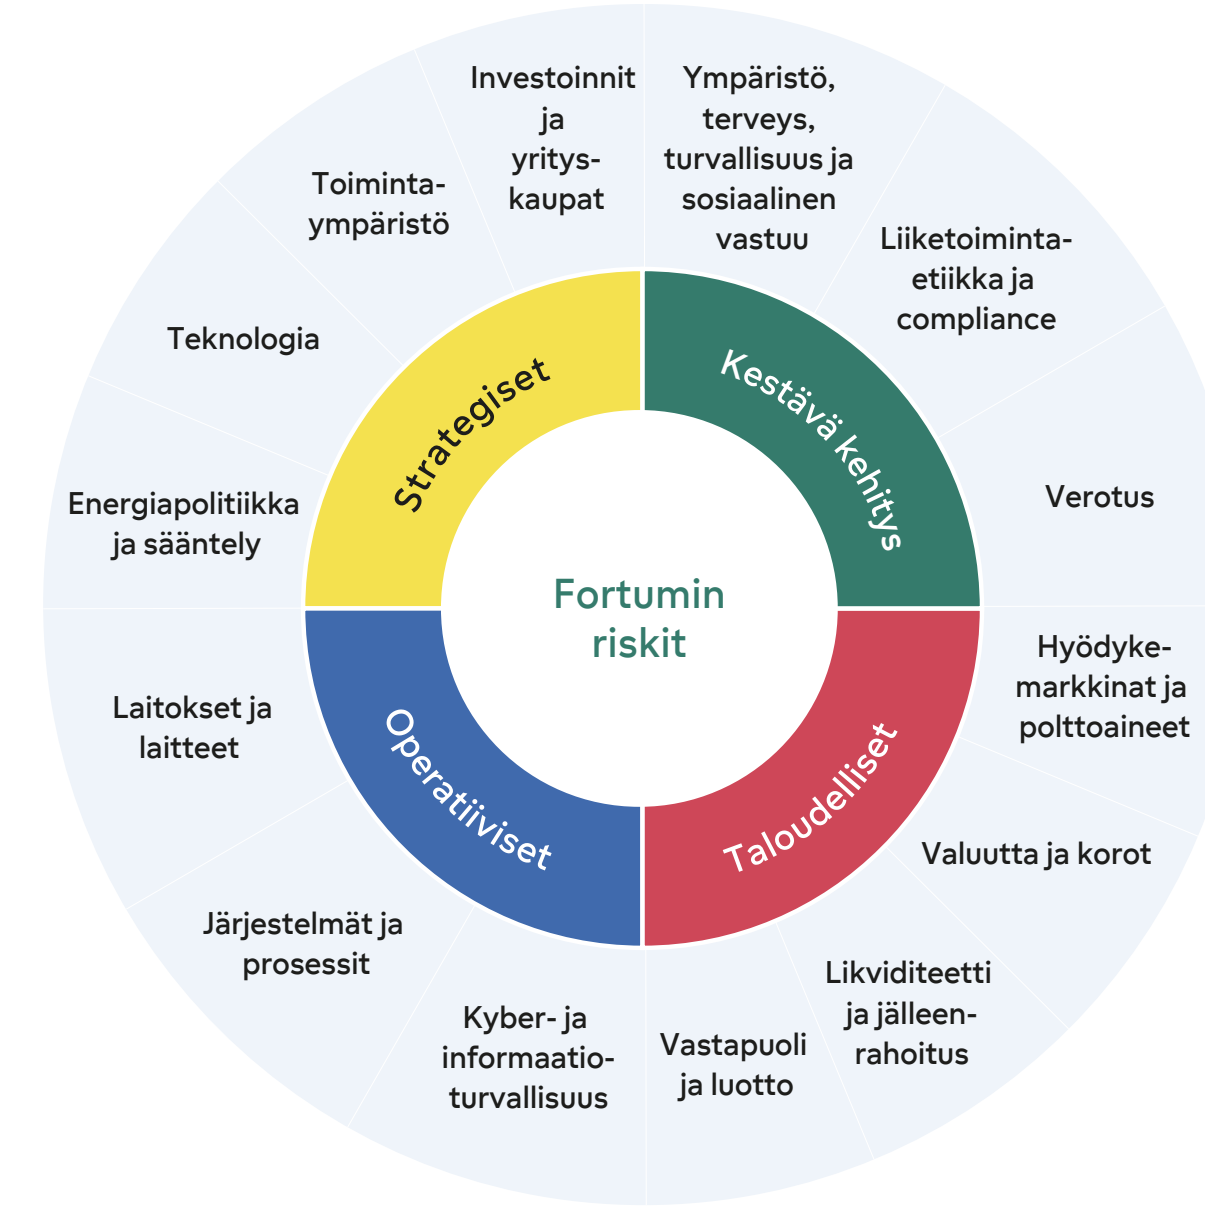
Fortumin riskit

Strategiset

Investoinnit ja yrityskaupat

Toimintaympäristö

Teknologia

Energiapolitiikka ja sääntely

Kestävä kehitys

Ympäristö, terveys, turvallisuus ja sosiaalinen vastuu

Liiketoimintaetiikka ja compliance

Verotus

Taloudelliset

Hyödykemarkkinat ja polttoaineet

Valuutta ja korot

Likviditeetti ja jälleenrahoitus

Vastapuoli ja luotto

Operatiiviset

Kyber- ja informaatioturvallisuus

Järjestelmät ja prosessit

Laitokset ja laitteet